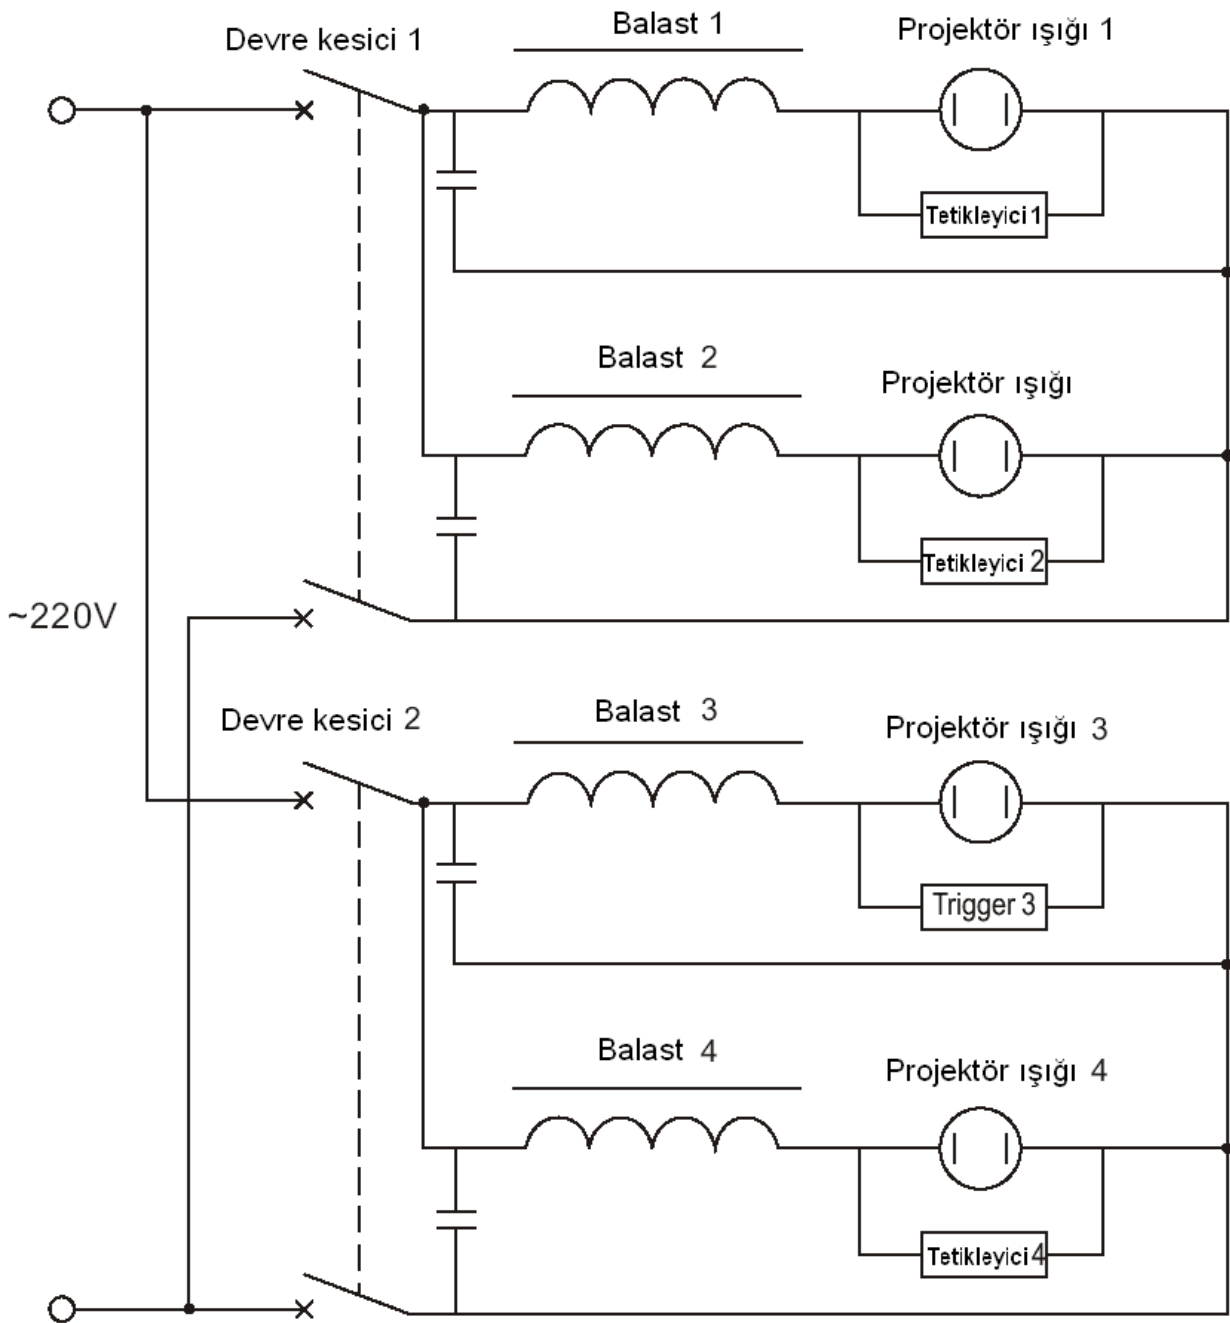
Devre kesici 1

Balast 1

Projektör ışığı 1

Tetikleyici 1

Balast 2

Projektör ışığı

Tetikleyici 2

~220V

Devre kesici 2

Balast 3

Projektör ışığı 3

Trigger 3

Balast 4

Projektör ışığı 4

Tetikleyici 4